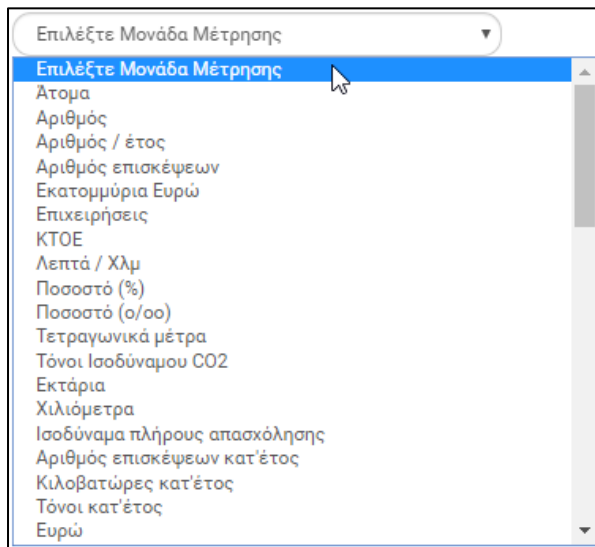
Επιλέξτε Μονάδα Μέτρησης ▼

Επιλέξτε Μονάδα Μέτρησης
Άτομα
Αριθμός
Αριθμός / έτος
Αριθμός επισκέψεων
Εκατομμύρια Ευρώ
Επιχειρήσεις
ΚΤΟΕ
Λεπτά / Χλμ
Ποσοστό (%)
Ποσοστό (ο/οο)
Τετραγωνικά μέτρα
Τόνοι Ισοδύναμου CO2
Εκτάρια
Χιλιόμετρα
Ισοδύναμα πλήρους απασχόλησης
Αριθμός επισκέψεων κατ'έτος
Κιλοβατώρες κατ'έτος
Τόνοι κατ'έτος
Ευρώ